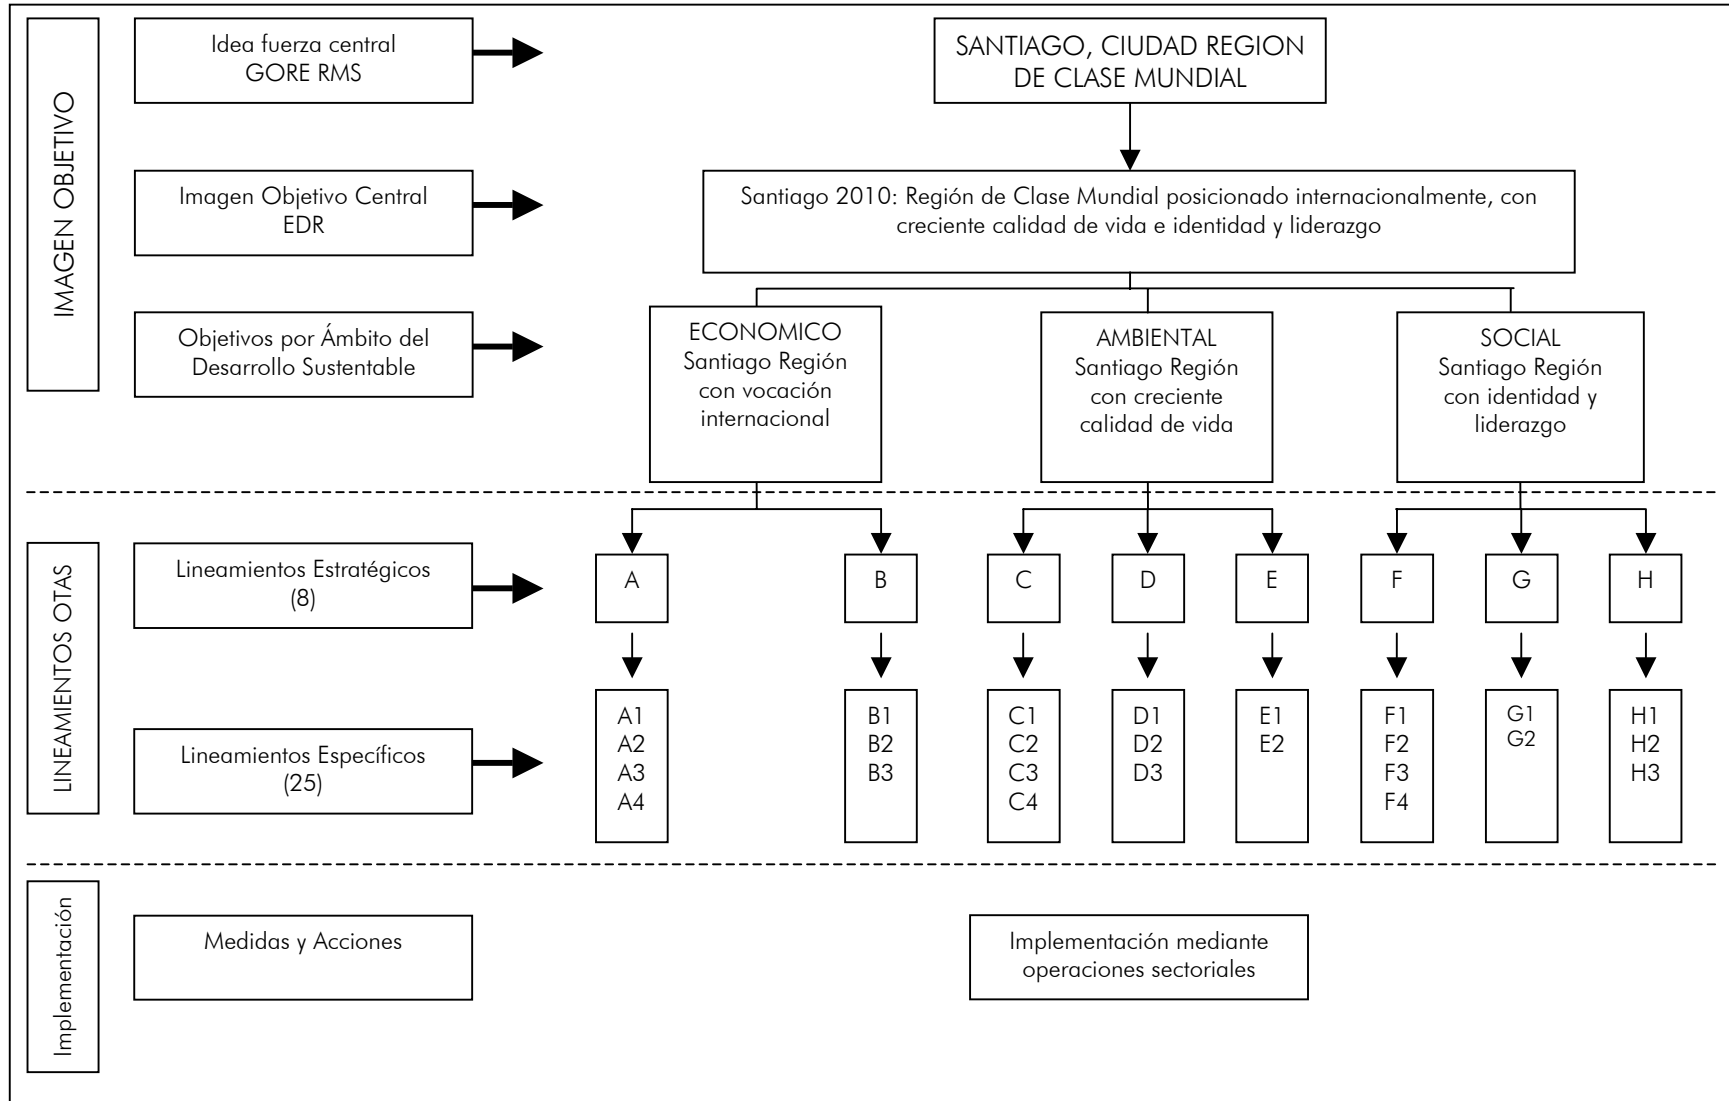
IMAGEN OBJETIVO

Idea fuerza central GORE RMS

SANTIAGO, CIUDAD REGION DE CLASE MUNDIAL

Imagen Objetivo Central EDR

Santiago 2010: Región de Clase Mundial posicionado internacionalmente, con creciente calidad de vida e identidad y liderazgo

Objetivos por Ámbito del Desarrollo Sustentable

ECONOMICO Santiago Región con vocación internacional

AMBIENTAL Santiago Región con creciente calidad de vida

SOCIAL Santiago Región con identidad y liderazgo

LINEAMIENTOS OTAS

Lineamientos Estratégicos (8)

A B C D E F G H

Lineamientos Específicos (25)

A1 A2 A3 A4

B1 B2 B3

C1 C2 C3 C4

D1 D2 D3

E1 E2

F1 F2 F3 F4

G1 G2

H1 H2 H3

Implementación

Medidas y Acciones

Implementación mediante operaciones sectoriales